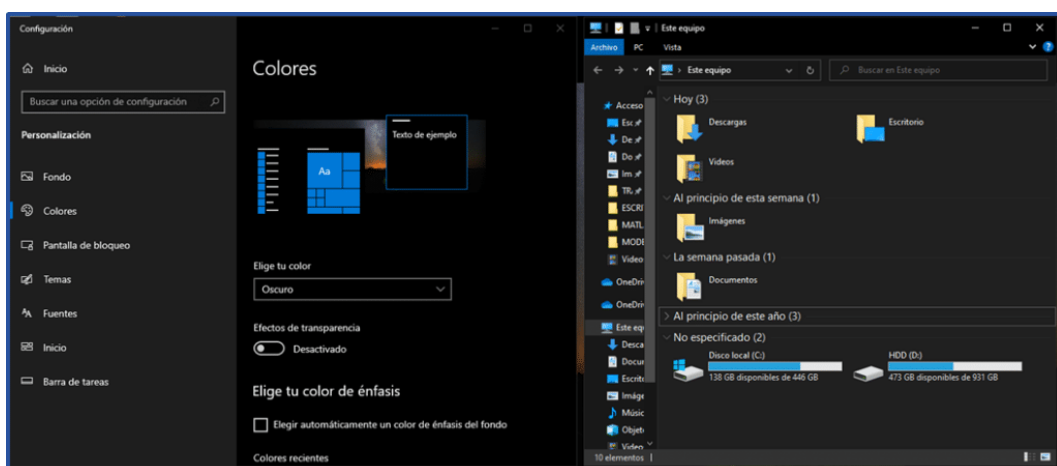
Configuración

Inicio

Buscar una opción de configuración

Personalización

Fondo

Colores

Pantalla de bloqueo

Temas

Fuentes

Inicio

Barra de tareas

Colores

Texto de ejemplo

Aa

Elige tu color

Oscuro

Efectos de transparencia

Desactivado

Elige tu color de énfasis

Elegir automáticamente un color de énfasis del fondo

Colores recientes

Este equipo

Archivo PC Vista

Este equipo

Buscar en Este equipo

Acceso

Esc

De

Do

Im

TR

ESCRI

MATL

MODE

Video

OneDri

OneDri

Este eq

Desca

Docu

Escrit

Imág

Músic

Objet

Video

Hoy (3)

Descargas

Escritorio

Videos

Al principio de esta semana (1)

Imágenes

La semana pasada (1)

Documentos

Al principio de este año (3)

No especificado (2)

Disco local (C:)

138 GB disponibles de 446 GB

HDD (D:)

473 GB disponibles de 931 GB

10 elementos